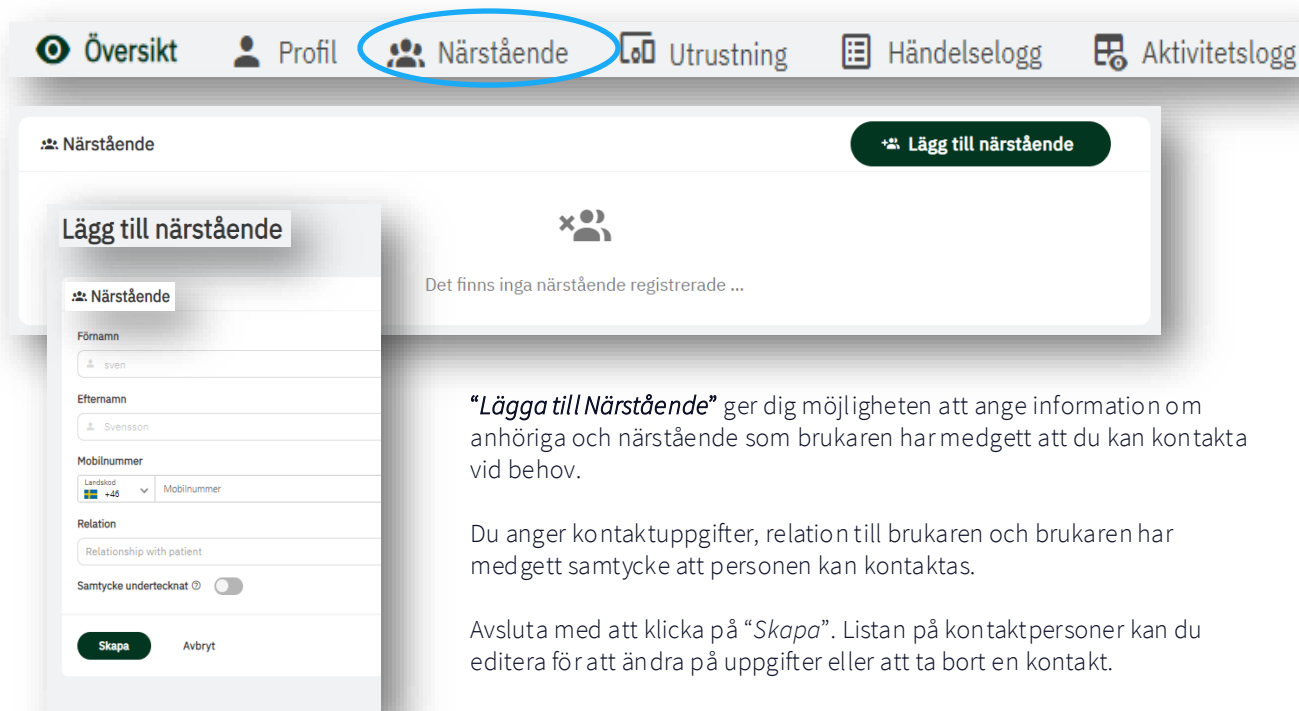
Översikt Profil Närstående Utrustning Händelselogg Aktivitetslogg

Närstående

Lägg till närstående

Det finns inga närstående registrerade ...

Lägg till närstående

Närstående

Förnamn

sven

Efternamn

Svensson

Mobilnummer

Landskod +45

Mobilnummer

Relation

Relationship with patient

Samtycke undertecknat

Skapa

Avbryt

"*Lägga till Närstående*" ger dig möjligheten att ange information om anhöriga och närstående som brukaren har medgett att du kan kontakta vid behov.

Du anger kontaktuppgifter, relation till brukaren och brukaren har medgett samtycke att personen kan kontaktas.

Avsluta med att klicka på "*Skapa*". Listan på kontaktpersoner kan du editera för att ändra på uppgifter eller att ta bort en kontakt.